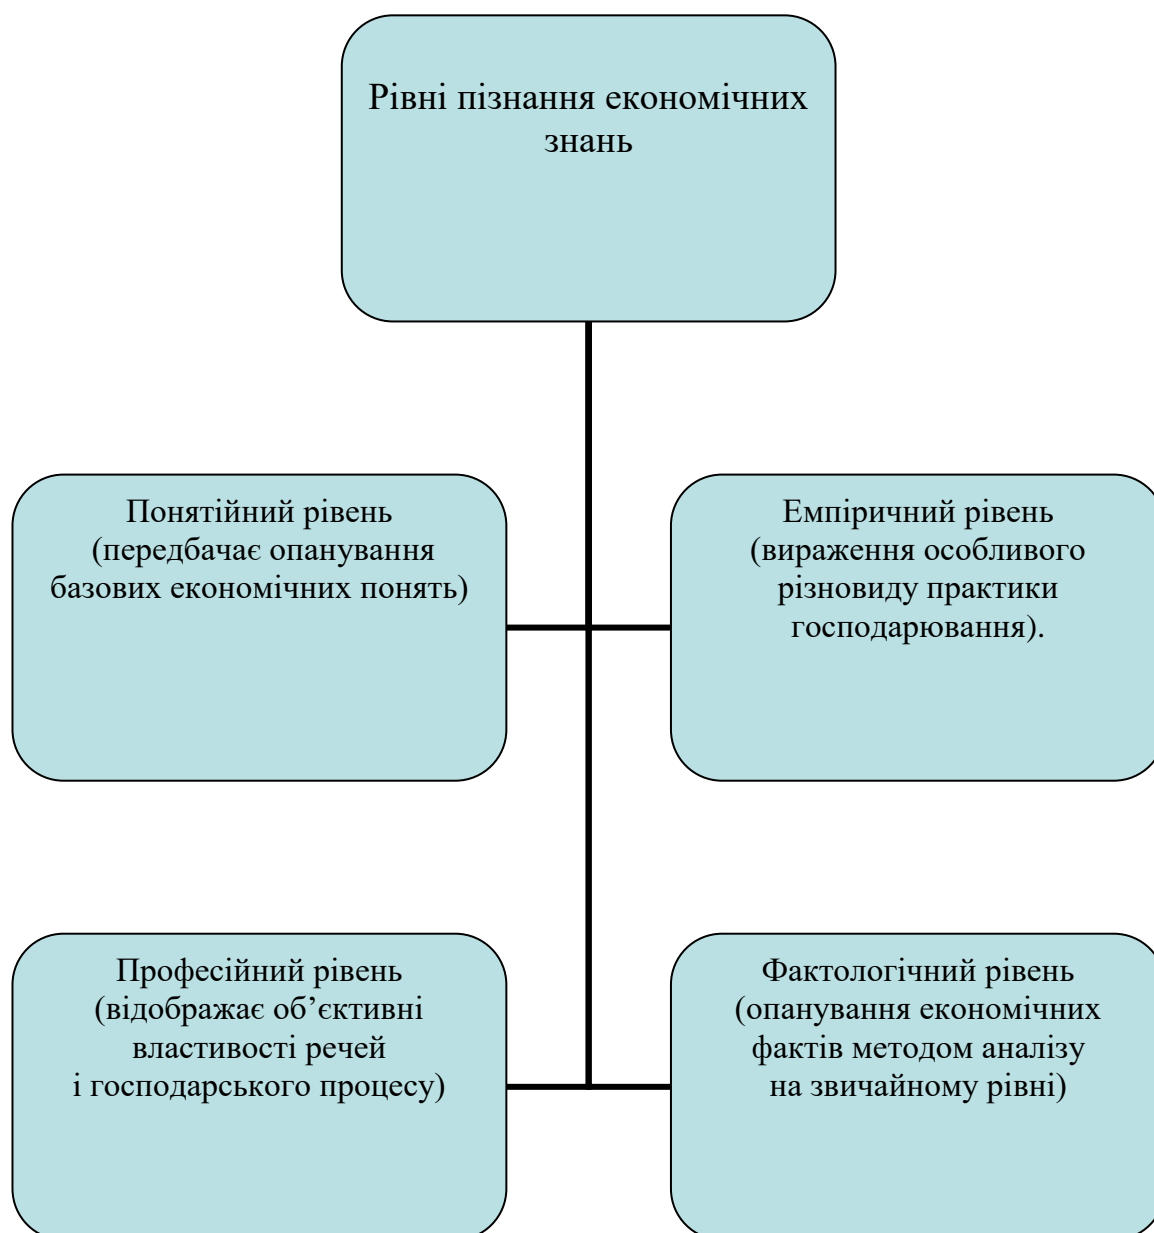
Рівні пізнання економічних знань

Понятійний рівень (передбачає опанування базових економічних понять)

Емпіричний рівень (вираження особливого різновиду практики господарювання).

Професійний рівень (відображає об’єктивні властивості речей і господарського процесу)

Фактологічний рівень (опанування економічних фактів методом аналізу на звичайному рівні)